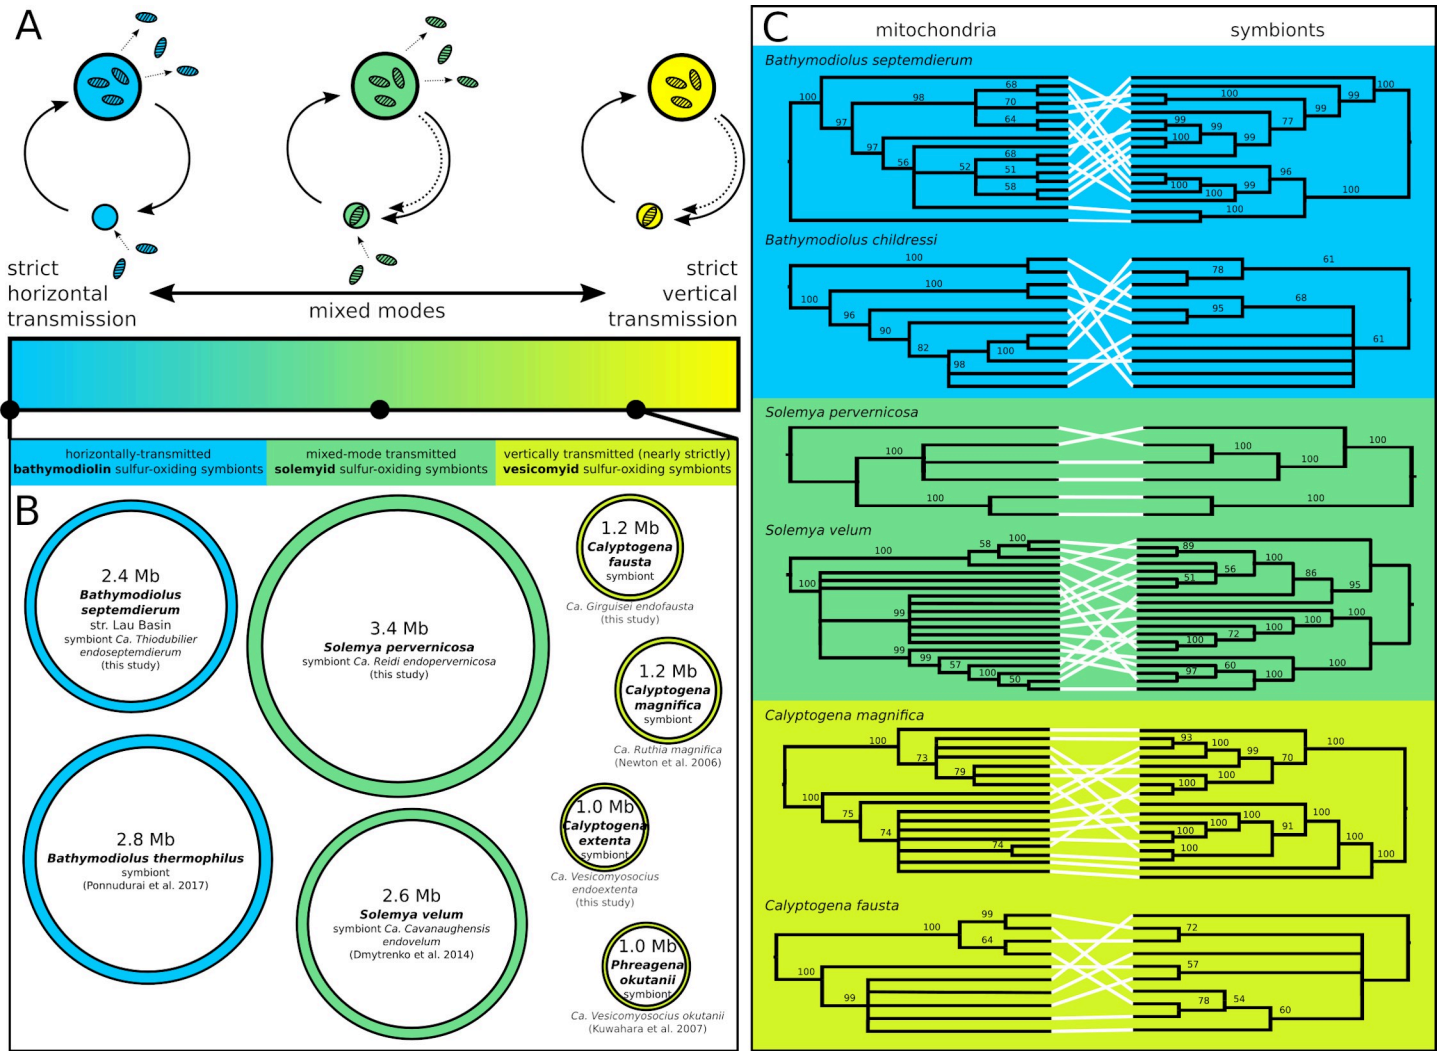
A

strict horizontal transmission

mixed modes

strict vertical transmission

horizontally-transmitted **bathymodiolin** sulfur-oxiding symbionts

mixed-mode transmitted **solemyid** sulfur-oxiding symbionts

vertically transmitted (nearly strictly) **vesicomyid** sulfur-oxiding symbionts

B

2.4 Mb
**Bathymodiolus septemdierum**
str. Lau Basin
symbiont *Ca. Thiodubilier endoseptemdierum*
(this study)

3.4 Mb
**Solemya pervernicosa**
symbiont *Ca. Reidi endopervernicosa*
(this study)

1.2 Mb
**Calyptogena fausta**
symbiont
*Ca. Girguisei endofausta*
(this study)

1.2 Mb
**Calyptogena magnifica**
symbiont
*Ca. Ruthia magnifica*
(Newton et al. 2006)

2.8 Mb
**Bathymodiolus thermophilus**
symbiont
(Ponnudurai et al. 2017)

2.6 Mb
**Solemya velum**
symbiont *Ca. Cavanaughensis endovelum*
(Dmytrenko et al. 2014)

1.0 Mb
**Calyptogena extenta**
symbiont
*Ca. Vesicomyosocius endoextenta*
(this study)

1.0 Mb
**Phreagena okutanii**
symbiont
*Ca. Vesicomyosocius okutanii*
(Kuwahara et al. 2007)

C

mitochondria

symbionts

*Bathymodiolus septemdierum*

100 98 97 97 56 68 70 64 68 52 51 58
100 100 99 99 100 77 99 99 96 100 100 100 100

*Bathymodiolus childressi*

100 100 100 96 90 82 100 98
78 61 68 95 61

*Solemya pervernicosa*

100 100
100 100 100 100

*Solemya velum*

100 58 100 100 99 99 99 57 100 50
89 100 56 51 86 95 100 100 72 100 100 100 97 60 100 100

*Calyptogena magnifica*

100 73 79 100 75 74 74
93 100 99 70 100 100 100 100 100 100 91 100 100 100 100

*Calyptogena fausta*

99 100 64 100 99
72 57 78 54 60